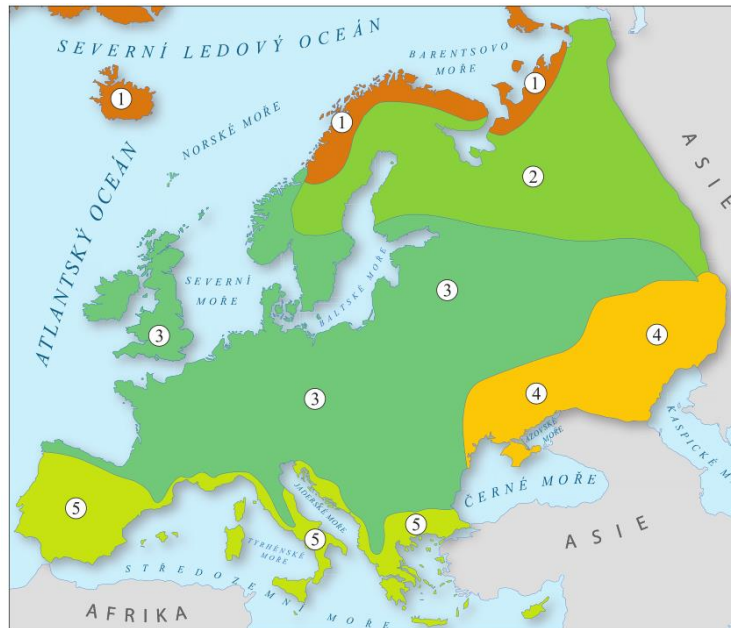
SEVERNÍ LEDOVÝ OCEÁN

BARENTSOVO MOŘE

1

1

1

NORSKÉ MOŘE

ATLANTSKÝ OCEÁN

2

ASIE

SEVERNÍ MOŘE

BALTSKÉ MOŘE

3

3

4

3

4

AZOVSKÉ MOŘE

KASPICKÉ MOŘE

JADERSKÉ MOŘE

ČERNÉ MOŘE

5

5

5

TYRHÉNSKÉ MOŘE

ASIE

STŘEDOZEMNÍ MOŘE

AFRIKA